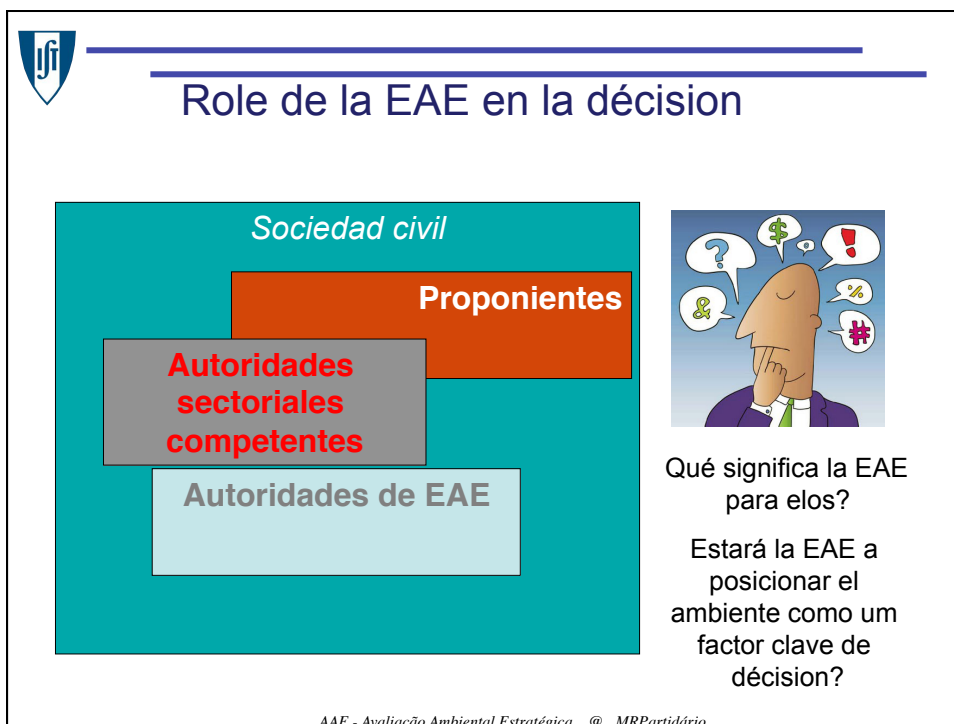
Role de la EAE en la décision

Sociedad civil

Proponientes

Autoridades sectoriales competentes

Autoridades de EAE

?
$
!
&
%
#

Qué significa la EAE para elos?

Estará la EAE a posicionar el ambiente como um factor clave de décision?

AAE - Avaliação Ambiental Estratégica @ MRPartidário